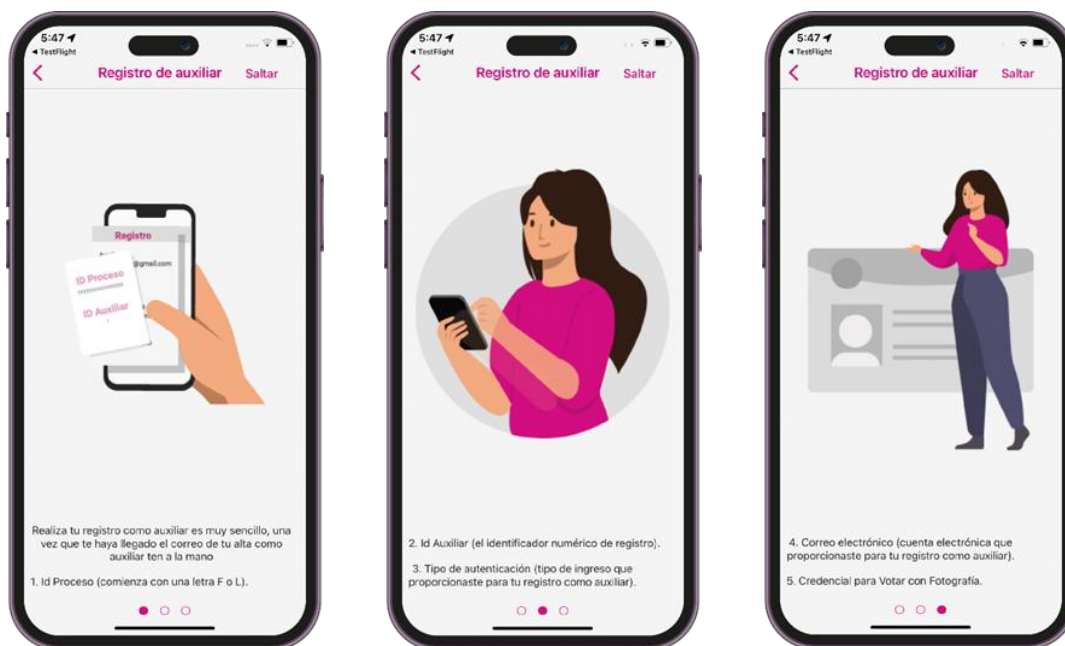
5:47
◂ TestFlight

Registro de auxiliar Saltar

Registro
@gmail.com
ID Proceso
ID Auxiliar

Realiza tu registro como auxiliar es muy sencillo, una vez que te haya llegado el correo de tu alta como auxiliar ten a la mano

1. Id Proceso (comienza con una letra F o L).

5:47
◂ TestFlight

Registro de auxiliar Saltar

2. Id Auxiliar (el identificador numérico de registro).

3. Tipo de autenticación (tipo de ingreso que proporcionaste para tu registro como auxiliar).

5:47
◂ TestFlight

Registro de auxiliar Saltar

4. Correo electrónico (cuenta electrónica que proporcionaste para tu registro como auxiliar).

5. Credencial para Votar con Fotografía.